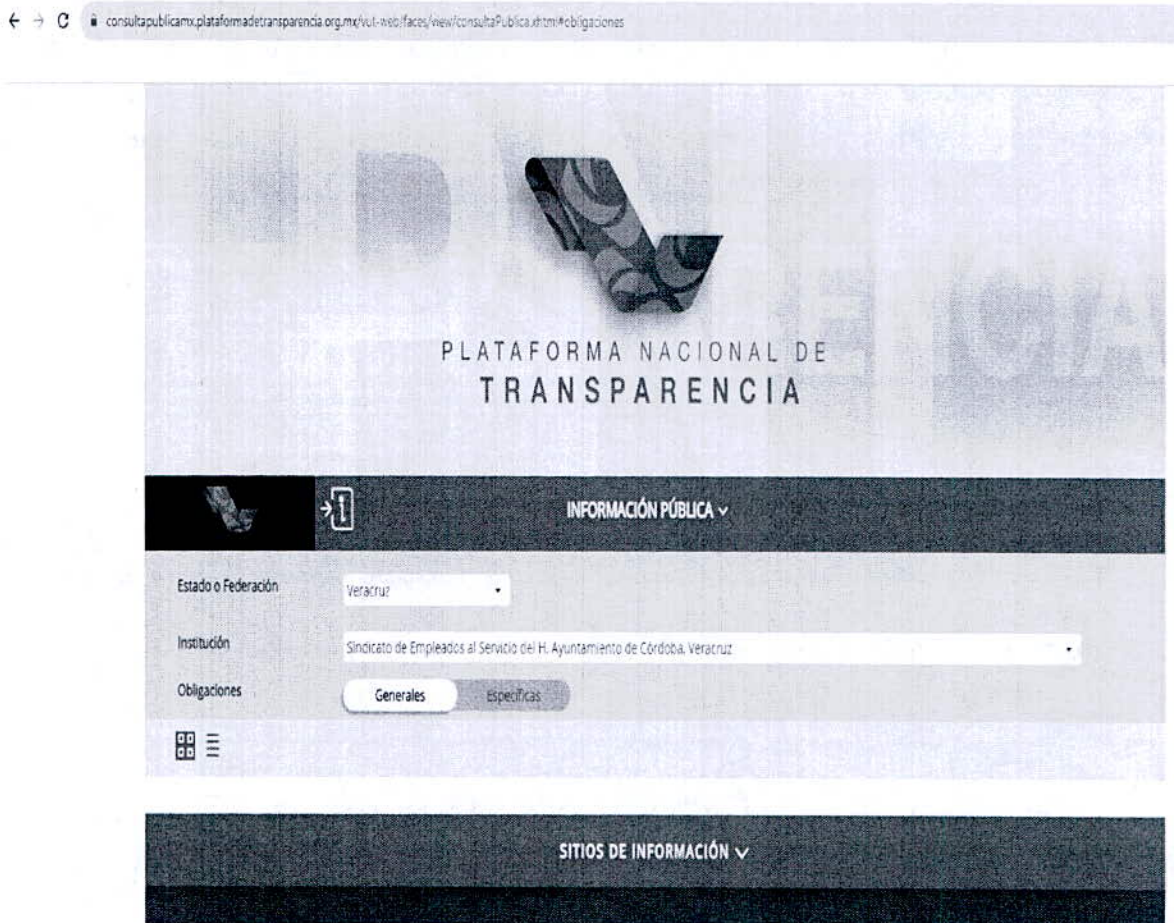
consultapublicamx.plataformadetransparencia.org.mx/vut-web/faces/view/consultaPublica.xhtml#obligaciones

PLATAFORMA NACIONAL DE
TRANSPARENCIA

INFORMACIÓN PÚBLICA

Estado o Federación
Veracruz

Institución
Sindicato de Empleados al Servicio del H. Ayuntamiento de Córdoba, Veracruz

Obligaciones
Generales
Específicas

SITIOS DE INFORMACIÓN